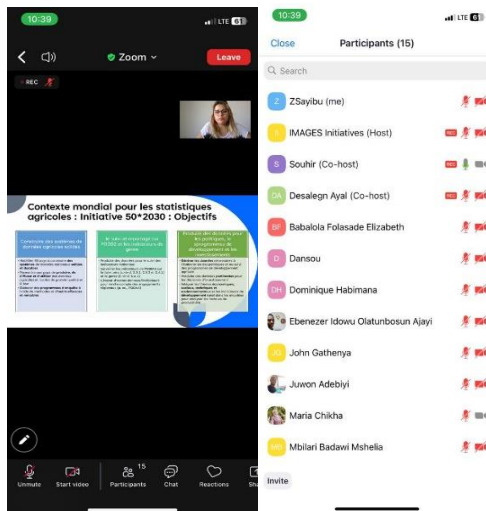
10:39
LTE 61
Zoom
Leave
REC

Contexte mondial pour les statistiques agricoles : Initiative 50*2030 : Objectifs

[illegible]

Unmute
Start video
15
Participants
Chat
Reactions
Sh

10:39
LTE 61
Close
Participants (15)
Search
ZSayibu (me)
IMAGES Initiatives (Host)
Souhir (Co-host)
Desalegn Ayal (Co-host)
Babalola Folasade Elizabeth
Dansou
Dominique Habimana
Ebenezer Idowu Olatunbosun Ajayi
John Gathenya
Juwon Adebiyi
Maria Chikha
Mbilari Badawi Mshelia
Invite